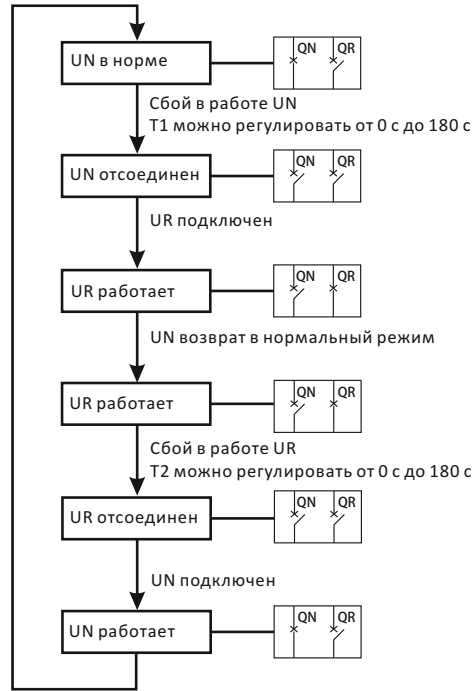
UN в норме

QN QR

Сбой в работе UN
T1 можно регулировать от 0 с до 180 с

UN отсоединен

QN QR

UR подключен

UR работает

QN QR

UN возврат в нормальный режим

UR работает

QN QR

Сбой в работе UR
T2 можно регулировать от 0 с до 180 с

UR отсоединен

QN QR

UN подключен

UN работает

QN QR